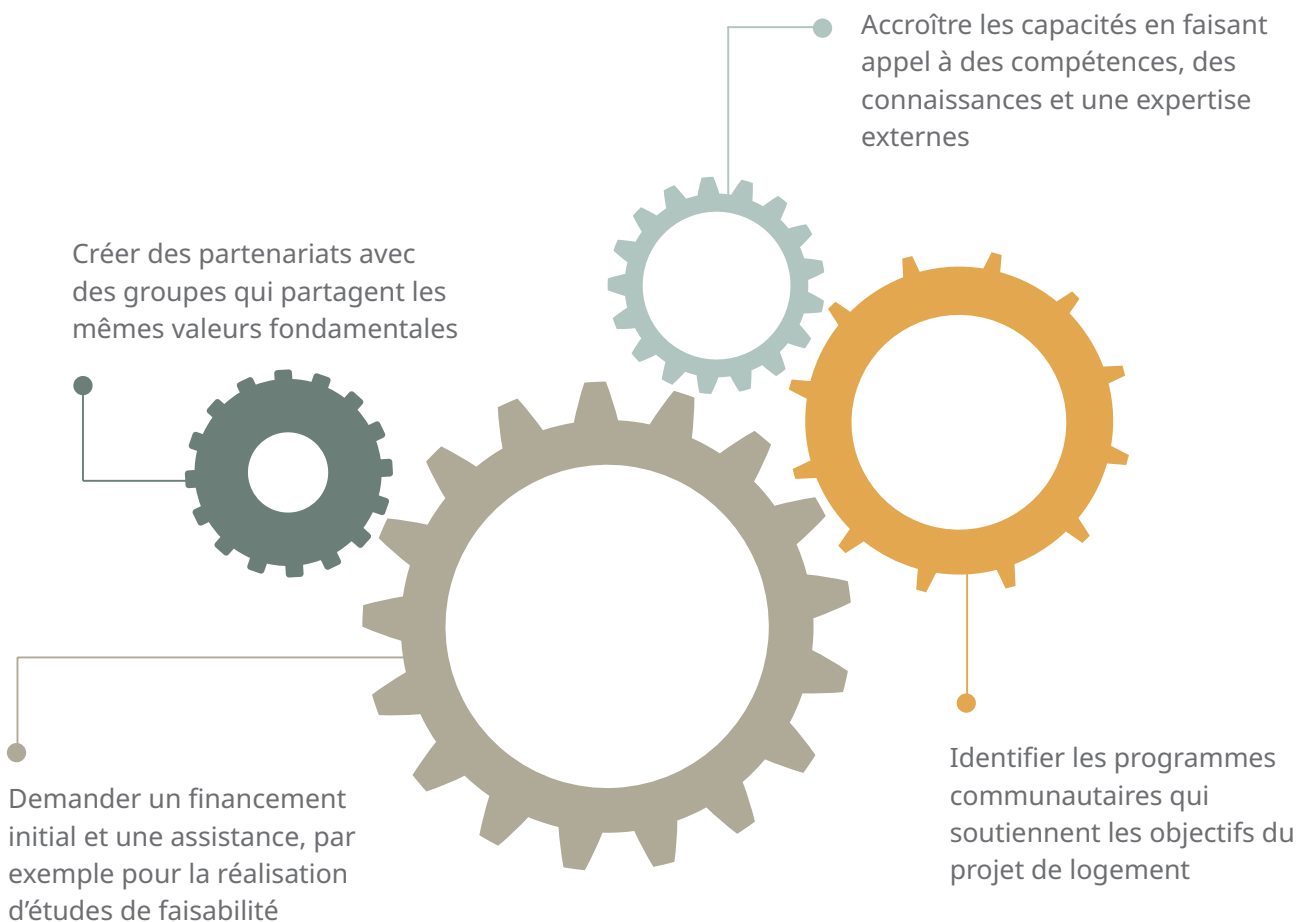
Accroître les capacités en faisant appel à des compétences, des connaissances et une expertise externes

Créer des partenariats avec des groupes qui partagent les mêmes valeurs fondamentales

Identifier les programmes communautaires qui soutiennent les objectifs du projet de logement

Demander un financement initial et une assistance, par exemple pour la réalisation d'études de faisabilité